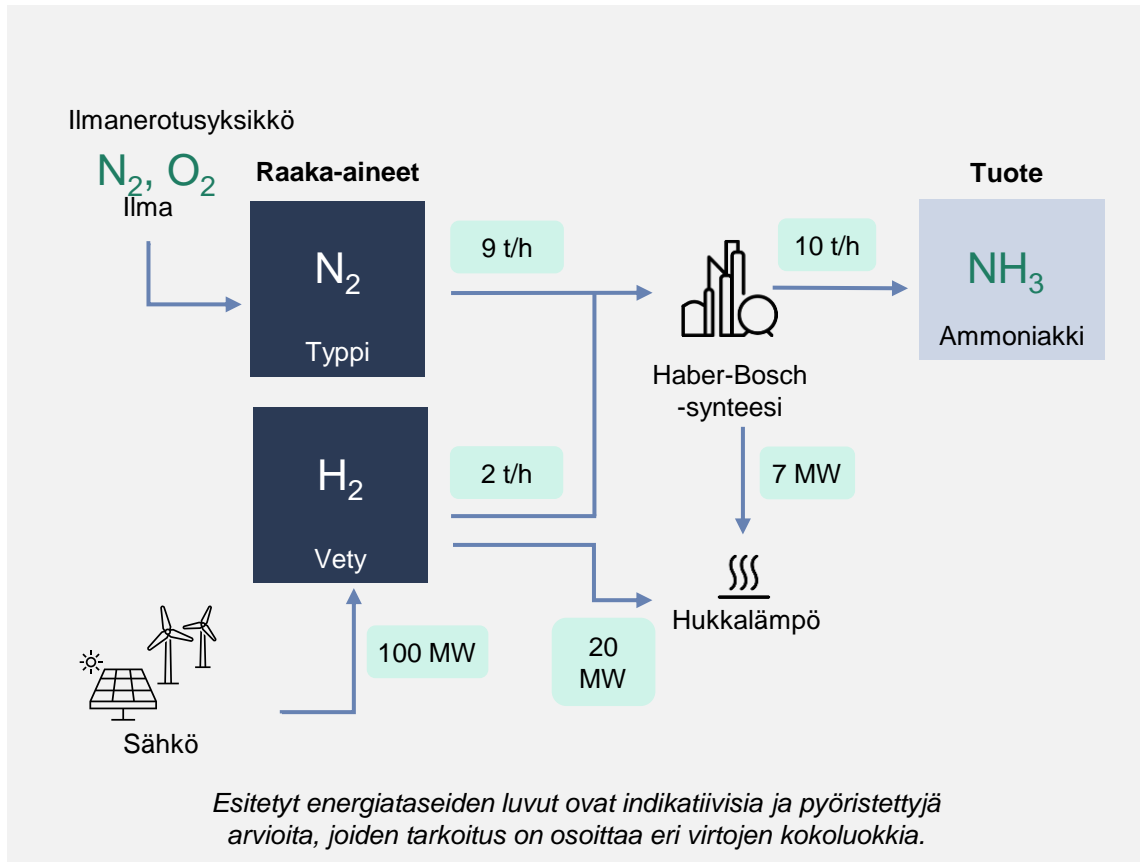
Ilmanerotusyksikkö

$N_2$, $O_2$
Ilma

Raaka-aineet

$N_2$
Typpi

$H_2$
Vety

9 t/h

2 t/h

10 t/h

Tuote

$NH_3$
Ammoniakki

Haber-Bosch -synteesi

7 MW

Hukkalämpö

100 MW

20 MW

Sähkö

*Esitetyt energiataseiden luvut ovat indikatiivisia ja pyöristettyjä arvioita, joiden tarkoitus on osoittaa eri virtojen kokoluokkia.*